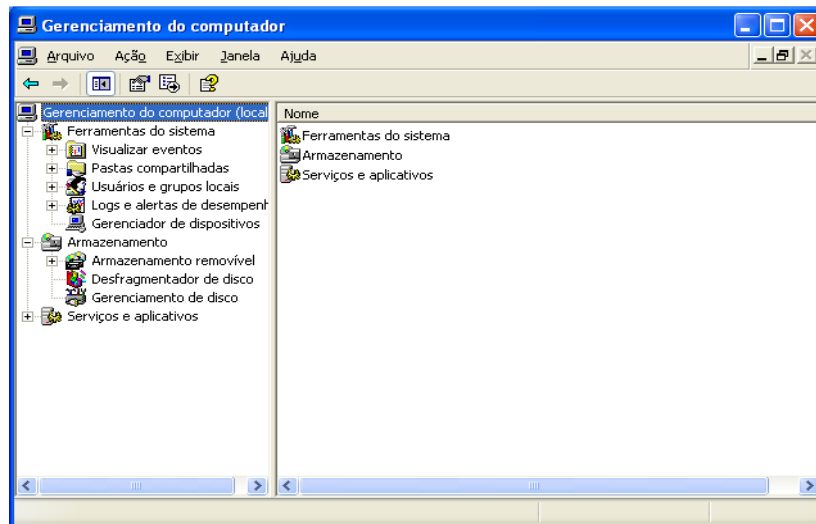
Gerenciamento do computador

Arquivo Ação Exibir Janela Ajuda

Gerenciamento do computador (local

Ferramentas do sistema

Visualizar eventos

Pastas compartilhadas

Usuários e grupos locais

Logs e alertas de desempenh

Gerenciador de dispositivos

Armazenamento

Armazenamento removível

Desfragmentador de disco

Gerenciamento de disco

Serviços e aplicativos

Nome

Ferramentas do sistema

Armazenamento

Serviços e aplicativos